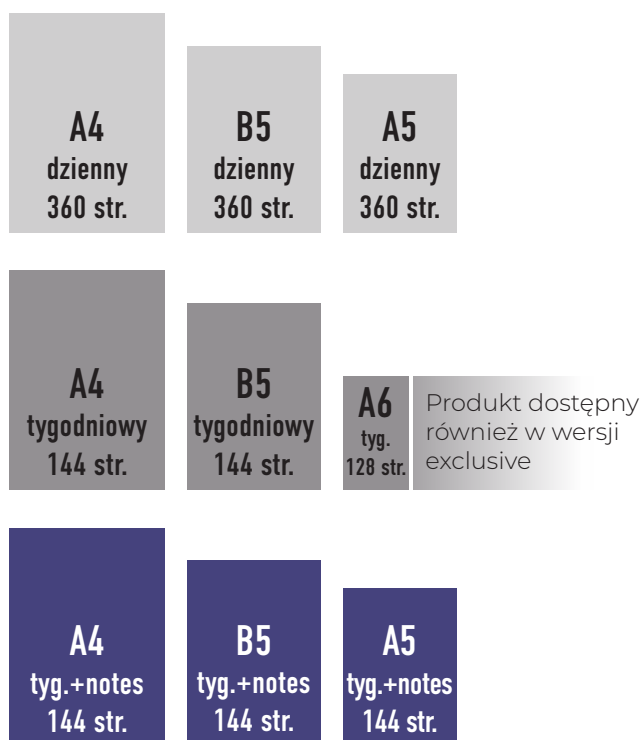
A4
dzienny
360 str.

B5
dzienny
360 str.

A5
dzienny
360 str.

A4
tygodniowy
144 str.

B5
tygodniowy
144 str.

A6
tyg.
128 str.

Produkt dostępny również w wersji exclusive

A4
tyg.+notes
144 str.

B5
tyg.+notes
144 str.

A5
tyg.+notes
144 str.